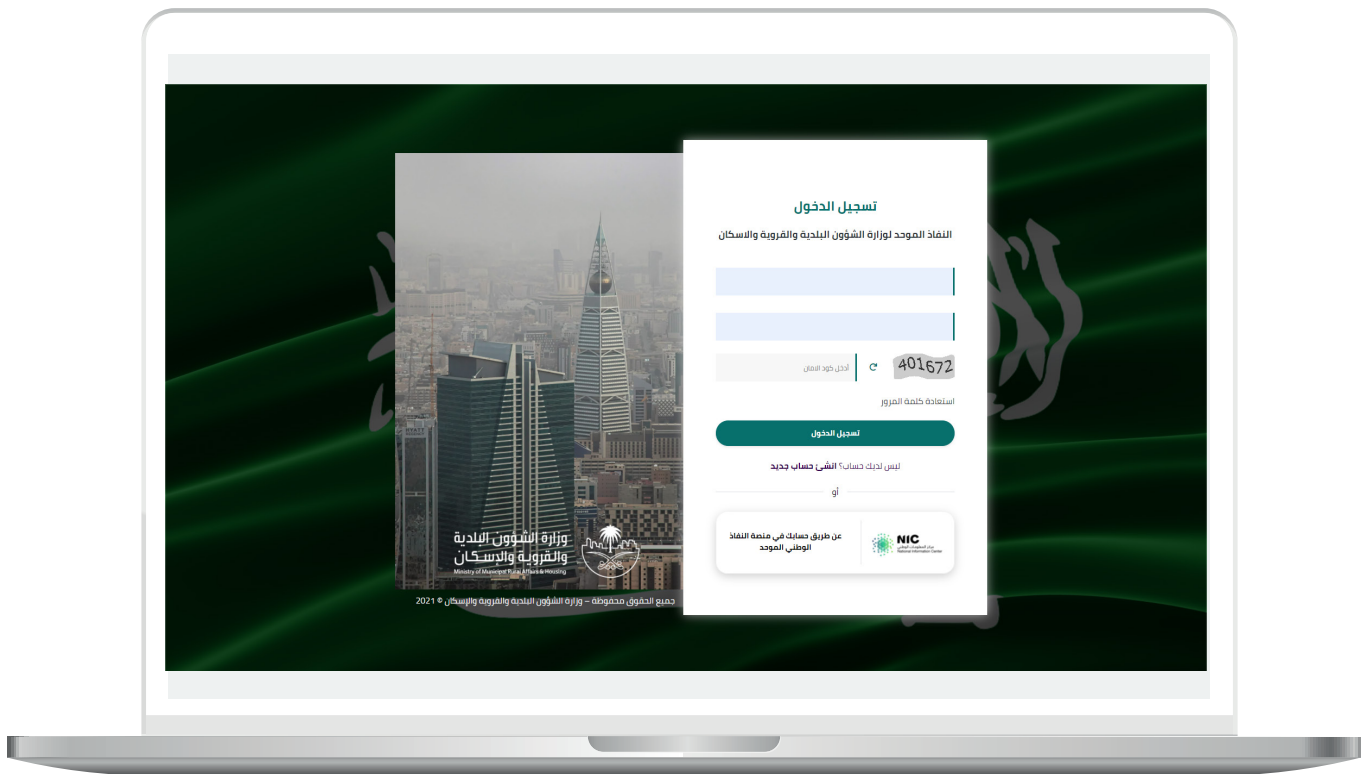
تسجيل الدخول

النفاذ الموحد لوزارة الشؤون البلدية والقروية والاسكان

401672

أدخل كود الأمان

استعادة كلمة المرور

تسجيل الدخول

ليس لديك حساب؟ انشئ حساب جديد

أو

NIC
مركز المعلومات الوطني
National Information Center

عن طريق حسابك في منصة النفاذ الوطني الموحد

وزارة الشؤون البلدية والقروية والإسكان
Ministry of Municipal Rural Affairs & Housing

جميع الحقوق محفوظة - وزارة الشؤون البلدية والقروية والإسكان © 2021